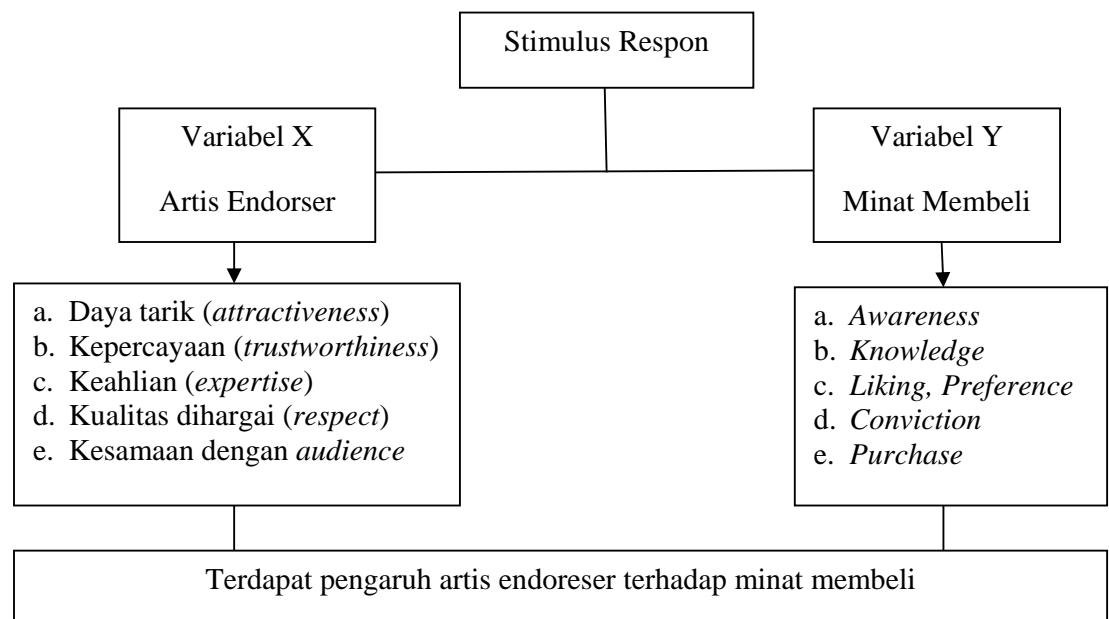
Stimulus Respon

Variabel X

Artis Endorser

Variabel Y

Minat Membeli

a. Daya tarik (*attractiveness*)
b. Kepercayaan (*trustworthiness*)
c. Keahlian (*expertise*)
d. Kualitas dihargai (*respect*)
e. Kesamaan dengan *audience*

a. *Awareness*
b. *Knowledge*
c. *Liking, Preference*
d. *Conviction*
e. *Purchase*

Terdapat pengaruh artis endoreser terhadap minat membeli